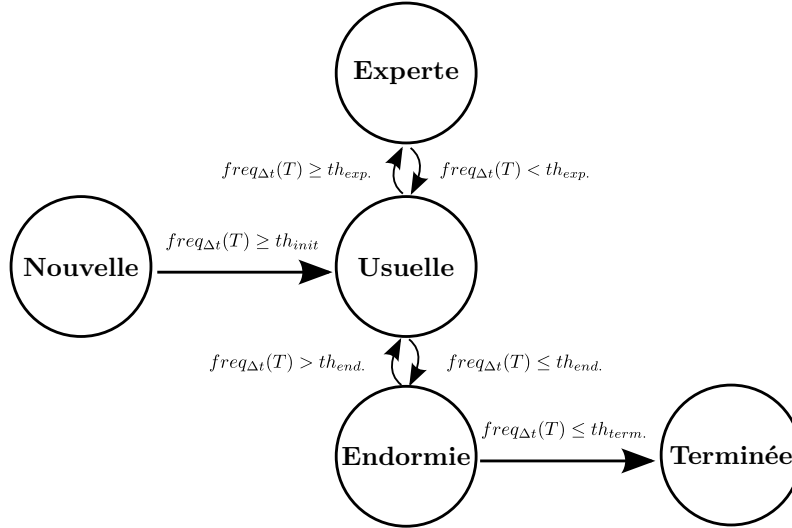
Experte

$freq_{\Delta t}(T) \geq th_{exp.}$

$freq_{\Delta t}(T) < th_{exp.}$

$freq_{\Delta t}(T) \geq th_{init}$

Nouvelle

Usuelle

$freq_{\Delta t}(T) > th_{end.}$

$freq_{\Delta t}(T) \leq th_{end.}$

$freq_{\Delta t}(T) \leq th_{term.}$

Endormie

Terminée